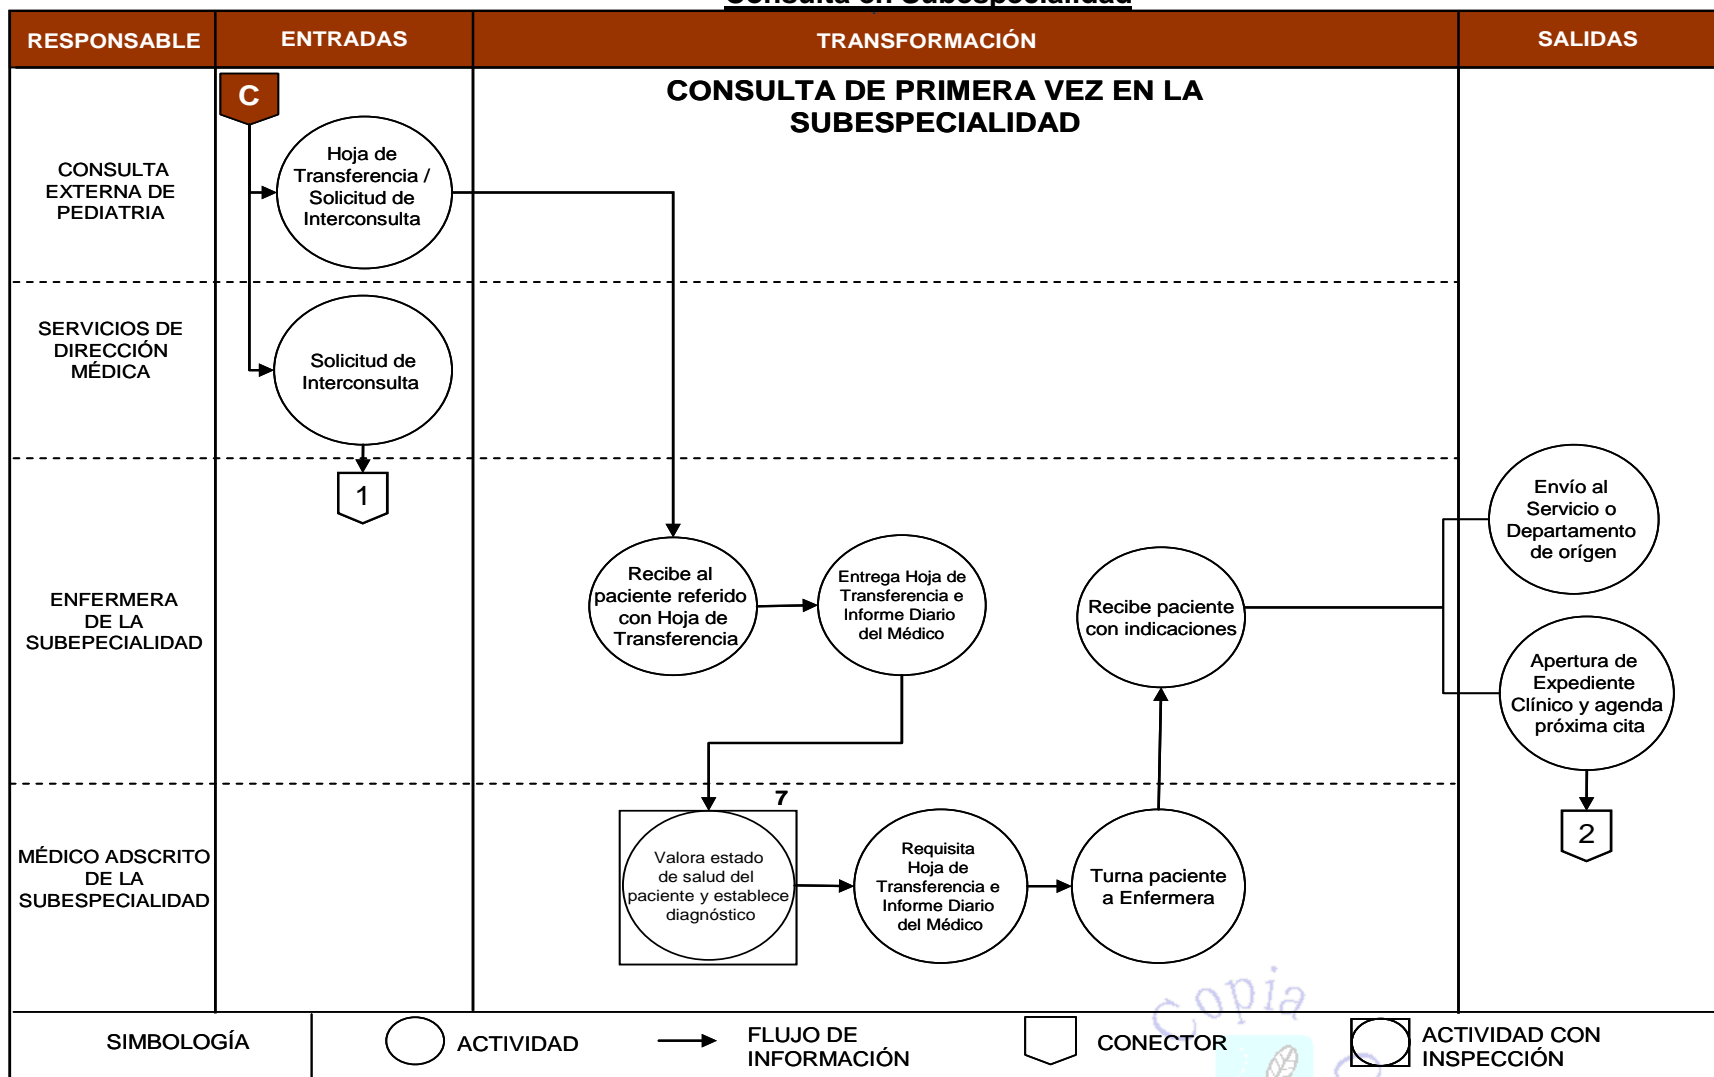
| RESPONSABLE | ENTRADAS | TRANSFORMACIÓN | SALIDAS |
|---|---|---|---|

CONSULTA DE PRIMERA VEZ EN LA SUBESPECIALIDAD

CONSULTA EXTERNA DE PEDIATRIA

C

Hoja de Transferencia / Solicitud de Interconsulta

SERVICIOS DE DIRECCIÓN MÉDICA

Solicitud de Interconsulta

1

ENFERMERA DE LA SUBEPECIALIDAD

Recibe al paciente referido con Hoja de Transferencia

Entrega Hoja de Transferencia e Informe Diario del Médico

Recibe paciente con indicaciones

Envío al Servicio o Departamento de orígen

Apertura de Expediente Clínico y agenda próxima cita

2

MÉDICO ADSCRITO DE LA SUBESPECIALIDAD

7

Valora estado de salud del paciente y establece diagnóstico

Requisita Hoja de Transferencia e Informe Diario del Médico

Turna paciente a Enfermera

SIMBOLOGÍA

ACTIVIDAD

FLUJO DE INFORMACIÓN

CONECTOR

ACTIVIDAD CON INSPECCIÓN

Copia